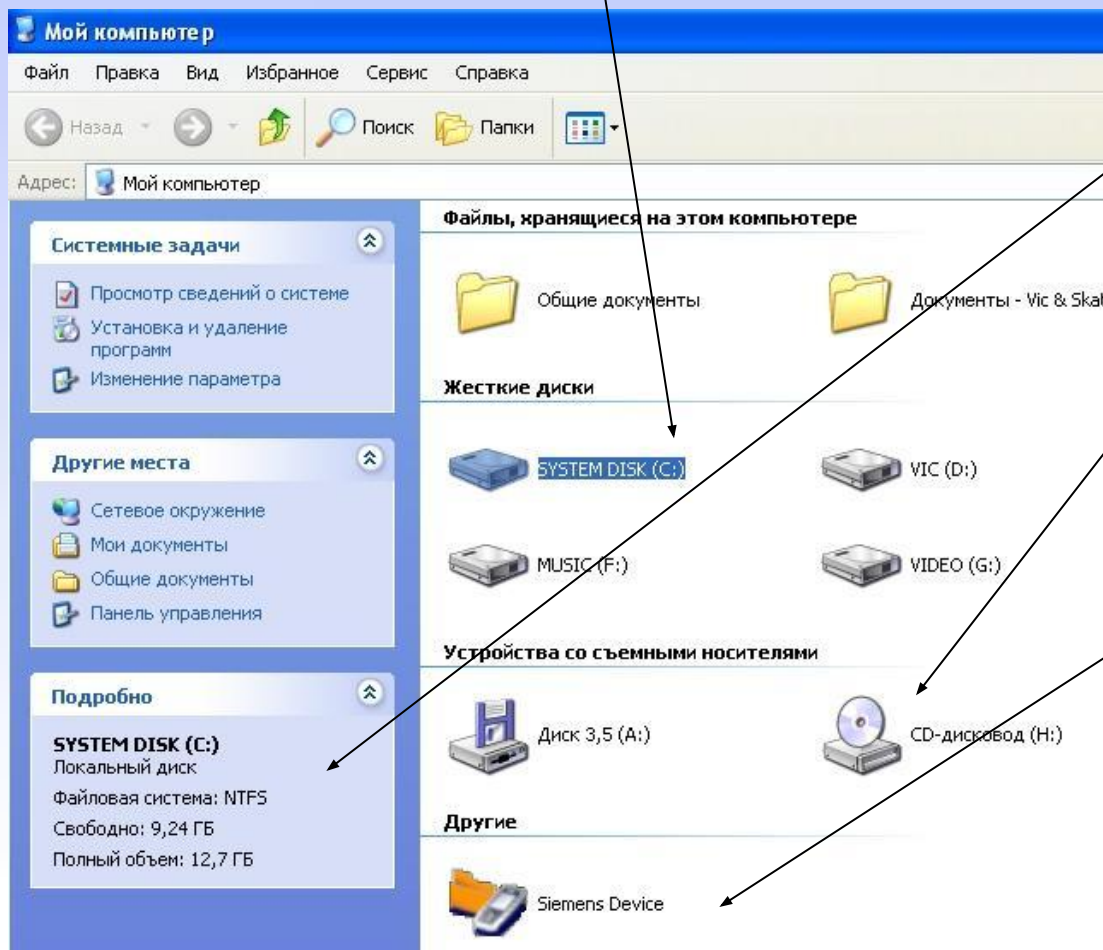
Мой компьютер

Файл Правка Вид Избранное Сервис Справка

Назад Поиск Папки

Адрес: Мой компьютер

Системные задачи

Просмотр сведений о системе
Установка и удаление программ
Изменение параметра

Другие места

Сетевое окружение
Мои документы
Общие документы
Панель управления

Подробно

SYSTEM DISK (C:)
Локальный диск
Файловая система: NTFS
Свободно: 9,24 ГБ
Полный объем: 12,7 ГБ

Файлы, хранящиеся на этом компьютере

Общие документы

Документы - Vic & Ska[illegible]

Жесткие диски

SYSTEM DISK (C:)

VIC (D:)

MUSIC (F:)

VIDEO (G:)

Устройства со съемными носителями

Диск 3,5 (A:)

CD-дисковод (H:)

Другие

Siemens Device